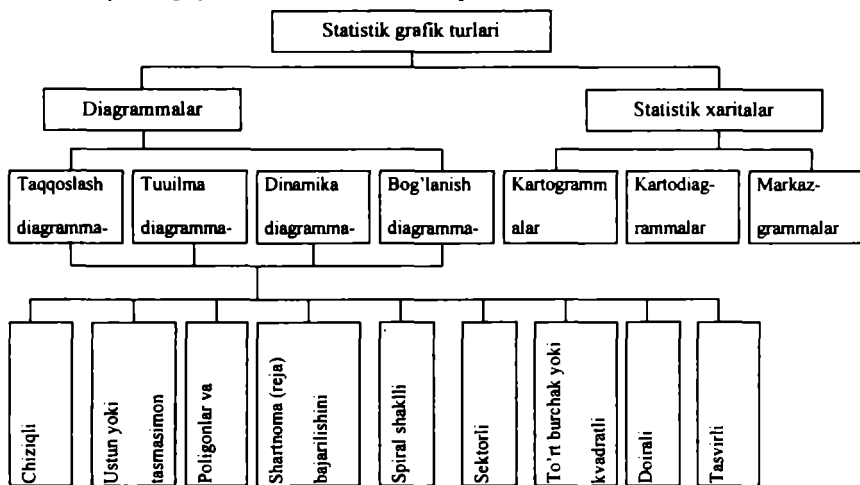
Statistik grafik turlari

Diagrammalar

Statistik xaritalar

Taqqoslash diagramma-

Tuuilma diagramma-

Dinamika diagramma-

Bog'lanish diagramma-

Kartogramm alar

Kartodiag-rammalar

Markaz-grammalar

Chiziqli

Ustun yoki tasmasimon

Poligonlar va

Shartnoma (reja) bajarilishini

Spiral shaklli

Sektorli

To'rt burchak yoki kvadratli

Doirali

Tasvirli